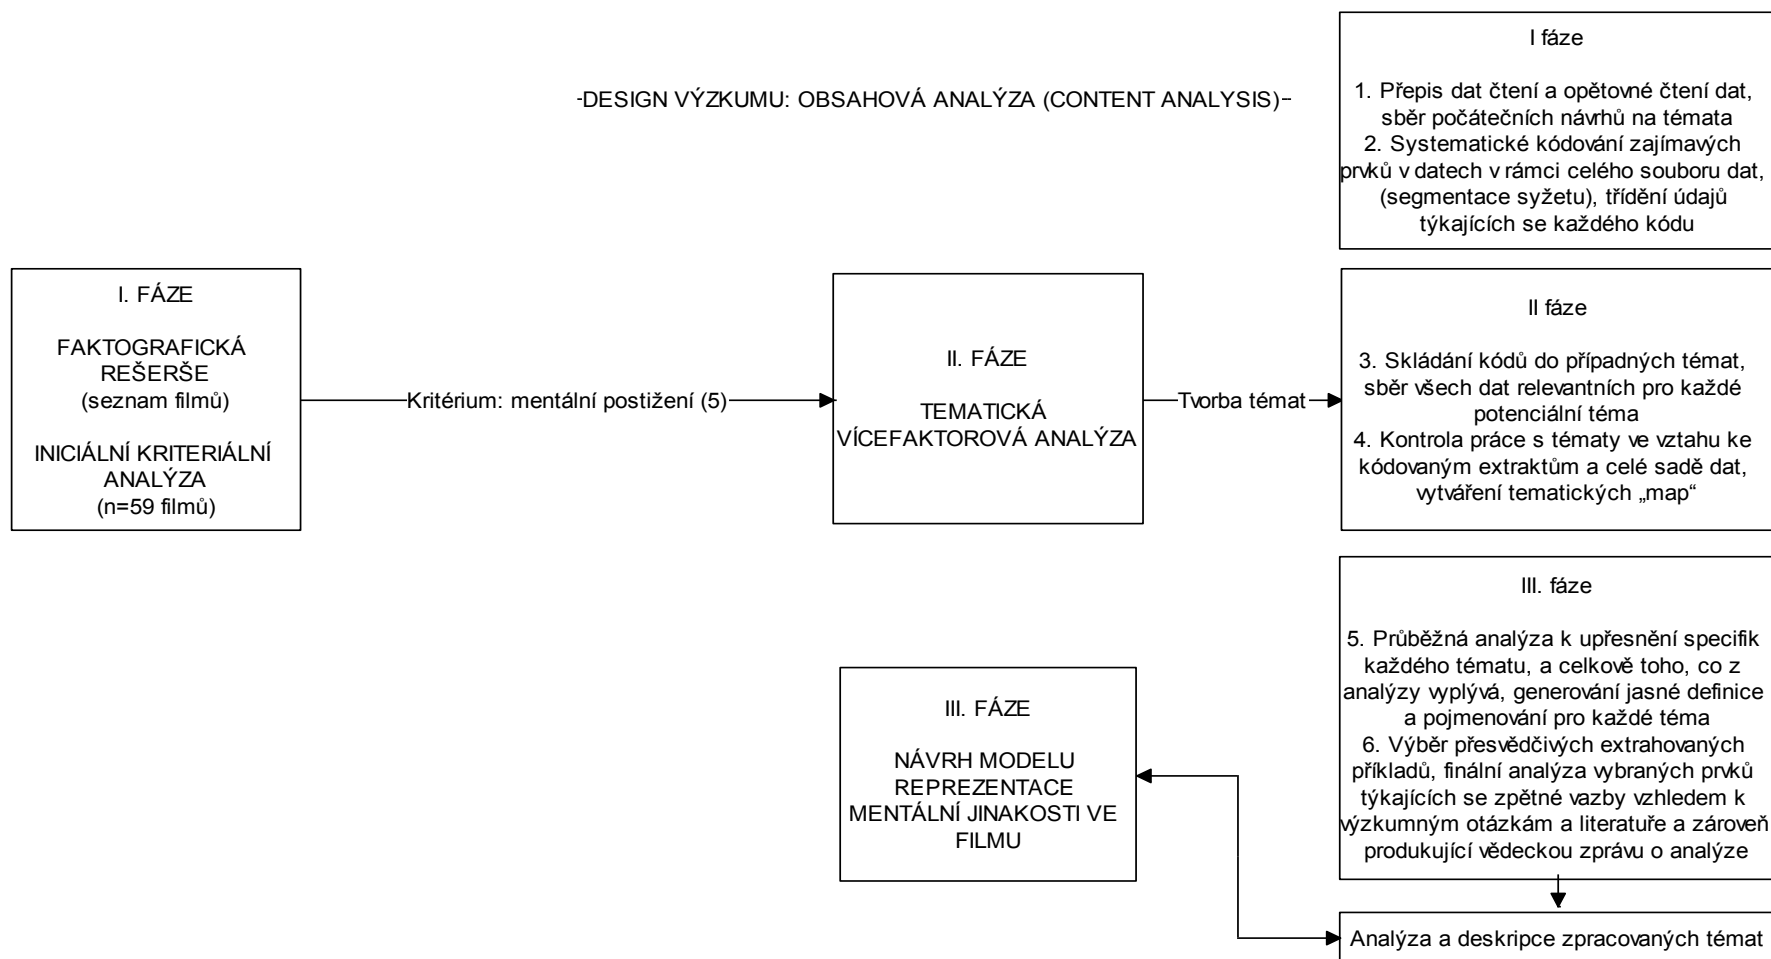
-DESIGN VÝZKUMU: OBSAHOVÁ ANALÝZA (CONTENT ANALYSIS)-

I fáze

1. Přepis dat čtení a opětovné čtení dat, sběr počátečních návrhů na témata
2. Systematické kódování zajímavých prvků v datech v rámci celého souboru dat, (segmentace syžetu), třídění údajů týkajících se každého kódu

I. FÁZE

FAKTOGRAFICKÁ REŠERŠE
(seznam filmů)

INICIÁLNÍ KRITERIÁLNÍ ANALÝZA
(n=59 filmů)

Kritérium: mentální postižení (5)

II. FÁZE

TEMATICKÁ VÍCEFAKTOROVÁ ANALÝZA

Tvorba témat

II fáze

3. Skládání kódů do případných témat, sběr všech dat relevantních pro každé potenciální téma
4. Kontrola práce s tématy ve vztahu ke kódovaným extraktům a celé sadě dat, vytváření tematických „map“

III. fáze

5. Průběžná analýza k upřesnění specifik každého tématu, a celkově toho, co z analýzy vyplývá, generování jasné definice a pojmenování pro každé téma
6. Výběr přesvědčivých extrahovaných příkladů, finální analýza vybraných prvků týkajících se zpětné vazby vzhledem k výzkumným otázkám a literatuře a zároveň produkující vědeckou zprávu o analýze

III. FÁZE

NÁVRH MODELU REPREZENTACE MENTÁLNÍ JINAKOSTI VE FILMU

Analýza a deskripce zpracovaných témat